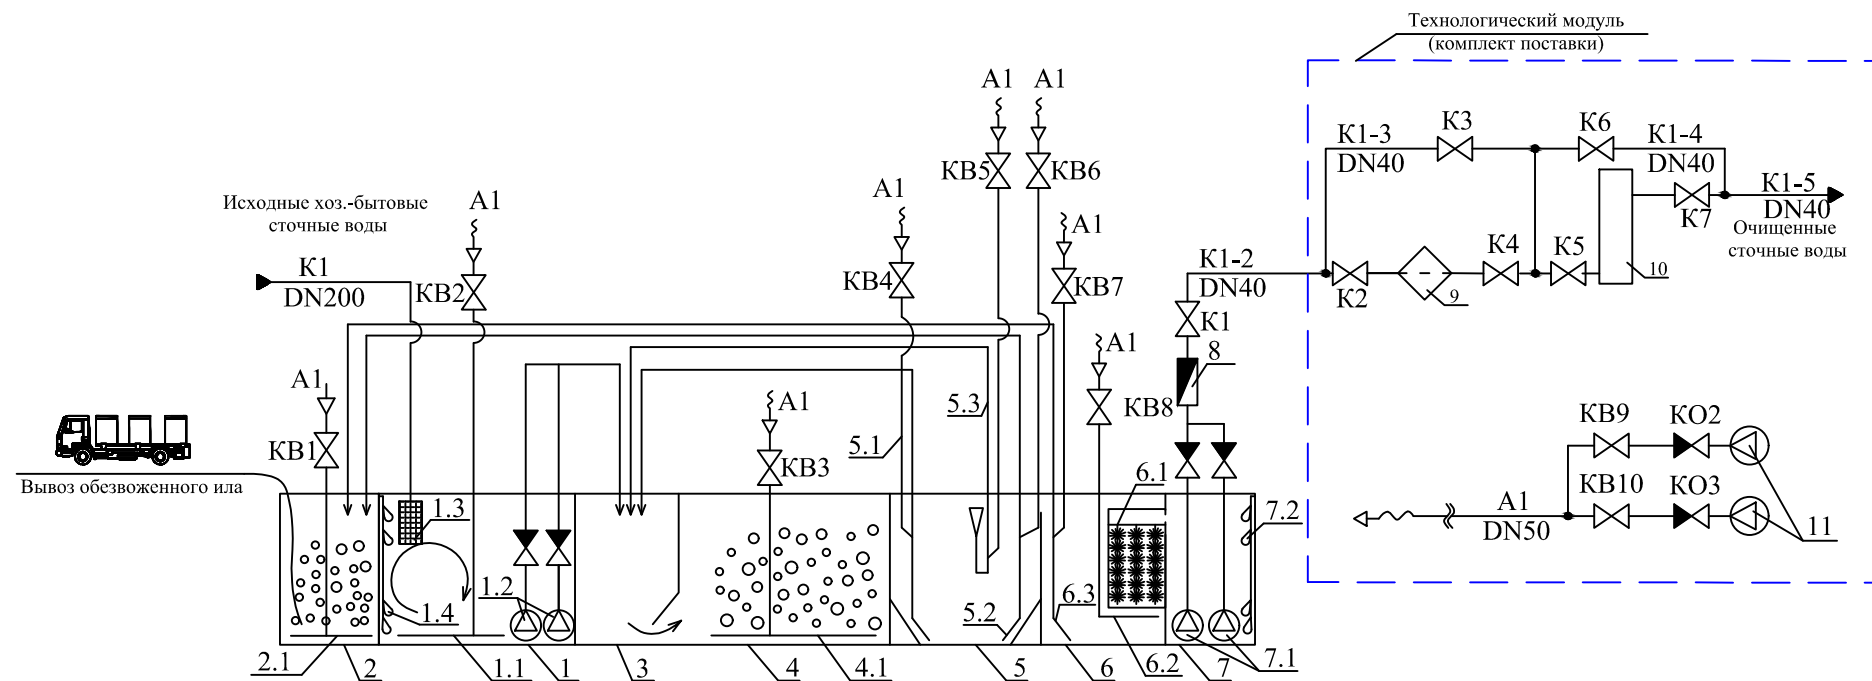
Технологический модуль
(комплект поставки)

К1-3
DN40
К3
К6
К1-4
DN40
К1-5
DN40
К7
Очищенные сточные воды
А1
А1
КВ5
КВ6
А1
КВ4
А1
КВ7
К1-2
DN40
К2
9
К4
К5
10
Исходные хоз.-бытовые сточные воды
А1
КВ2
К1
DN200
А1
К1
8
А1
КВ1
5.3
А1
КВ3
5.1
КВ8
КВ9
КО2
КВ10
КО3
А1
DN50
11
6.1
7.2
Вывоз обезвоженного ила
1.3
1.2
1.4
5.2
6.3
2.1
2
1.1
1
3
4
4.1
5
6
6.2
7
7.1